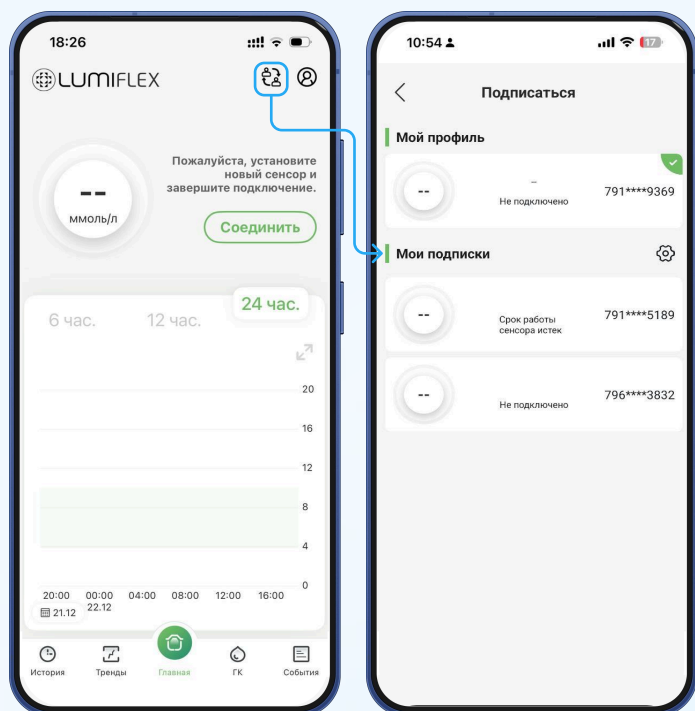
18:26

LUMIFLEX

--
ммоль/л

Пожалуйста, установите новый сенсор и завершите подключение.

Соединить

6 час.
12 час.
24 час.

20
16
12
8
4
0

20:00
00:00
22.12
04:00
08:00
12:00
16:00

21.12

История
Тренды
Главная
ГК
События

10:54

17

Подписаться

Мой профиль

--
-
Не подключено
791****9369

Мои подписки

--
Срок работы сенсора истек
791****5189

--
Не подключено
796****3832